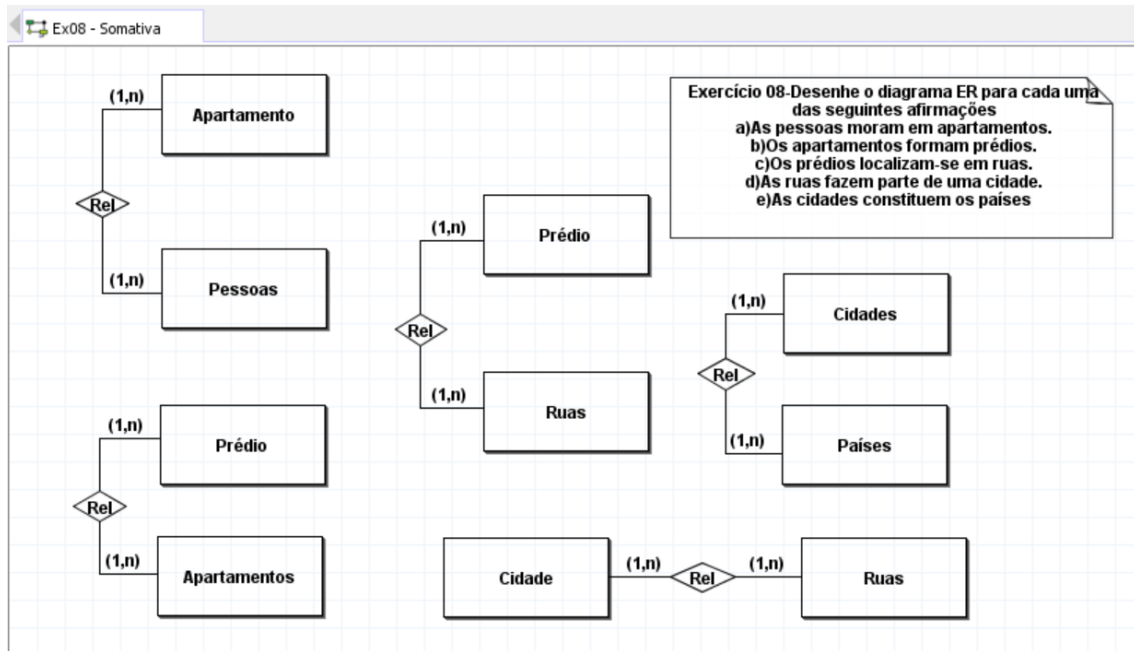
Ex08 - Somativa

Exercício 08-Desenhe o diagrama ER para cada uma das seguintes afirmações
a)As pessoas moram em apartamentos.
b)Os apartamentos formam prédios.
c)Os prédios localizam-se em ruas.
d)As ruas fazem parte de uma cidade.
e)As cidades constituem os países

(1,n)
Apartamento
Rel
(1,n)
Pessoas

(1,n)
Prédio
Rel
(1,n)
Ruas

(1,n)
Cidades
Rel
(1,n)
Países

(1,n)
Prédio
Rel
(1,n)
Apartamentos

Cidade
(1,n)
Rel
(1,n)
Ruas